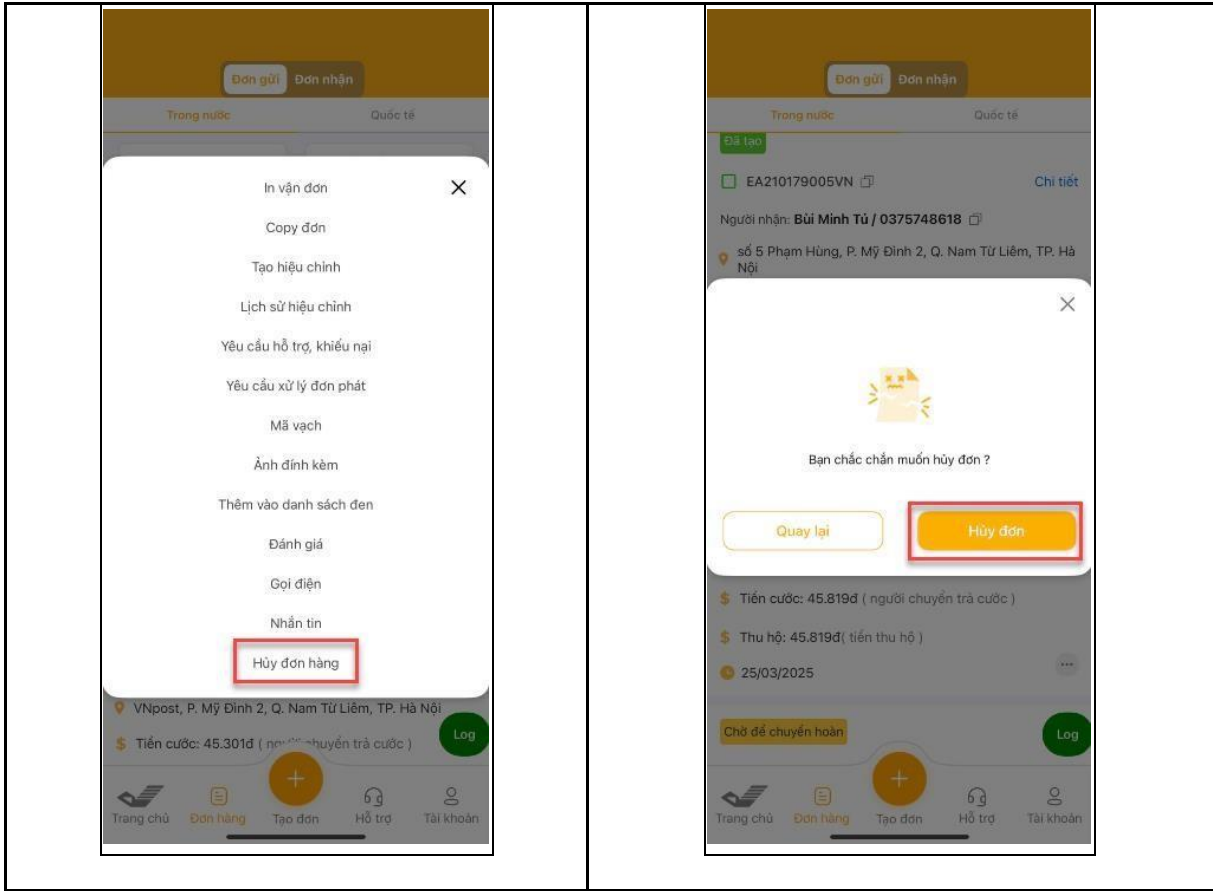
Đơn gửi Đơn nhận

Trong nước Quốc tế

In vận đơn

Copy đơn

Tạo hiệu chỉnh

Lịch sử hiệu chỉnh

Yêu cầu hỗ trợ, khiếu nại

Yêu cầu xử lý đơn phát

Mã vạch

Ảnh đính kèm

Thêm vào danh sách đen

Đánh giá

Gọi điện

Nhắn tin

Hủy đơn hàng

VNpost, P. Mỹ Đình 2, Q. Nam Từ Liêm, TP. Hà Nội

Tiền cước: 45.301đ ( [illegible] chuyển trả cước )

Log

Trang chủ Đơn hàng Tạo đơn Hỗ trợ Tài khoản

Đơn gửi Đơn nhận

Trong nước Quốc tế

Đã tạo

EA210179005VN

Chi tiết

Người nhận: Bùi Minh Tú / 0375748618

số 5 Phạm Hùng, P. Mỹ Đình 2, Q. Nam Từ Liêm, TP. Hà Nội

Bạn chắc chắn muốn hủy đơn ?

Quay lại

Hủy đơn

Tiền cước: 45.819đ ( người chuyển trả cước )

Thu hộ: 45.819đ( tiền thu hộ )

25/03/2025

Chờ để chuyển hoàn

Log

Trang chủ Đơn hàng Tạo đơn Hỗ trợ Tài khoản